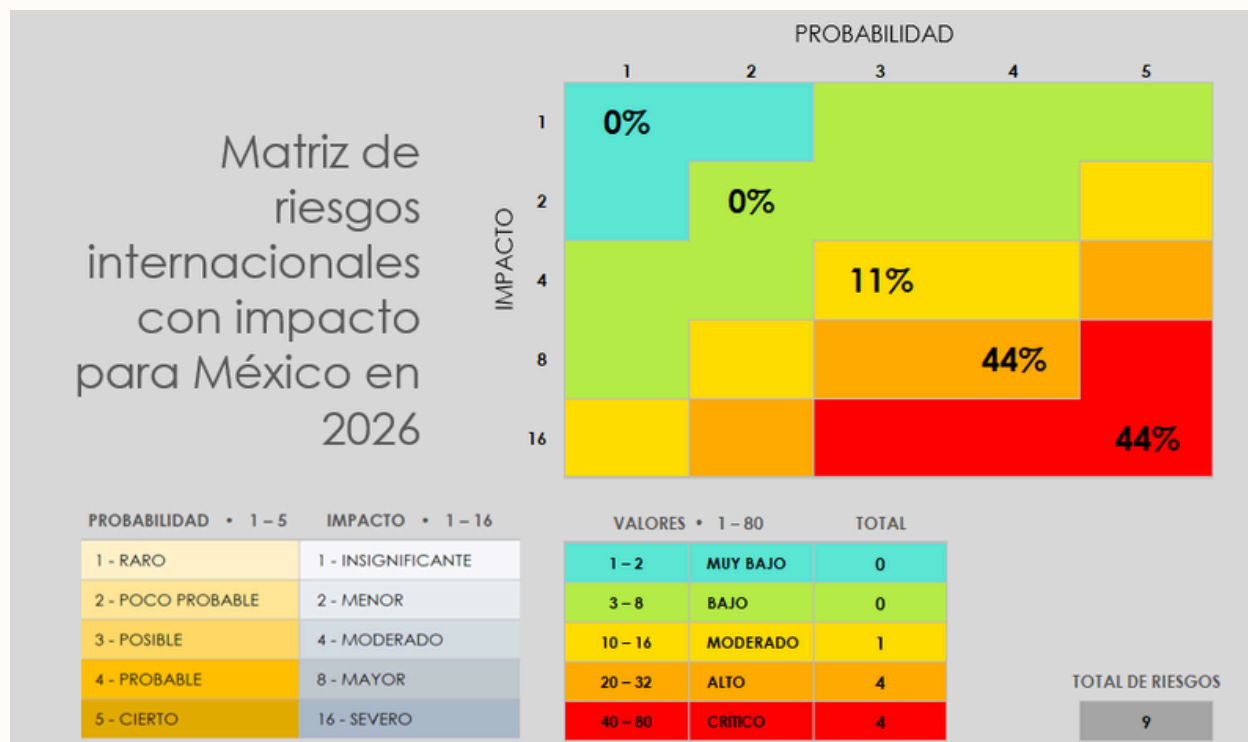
Matriz de riesgos internacionales con impacto para México en 2026

PROBABILIDAD

IMPACTO

|  | 1 | 2 | 3 | 4 | 5 |
|---|---|---|---|---|---|
| 1 | 0% |  |  |  |  |
| 2 |  | 0% |  |  |  |
| 4 |  |  | 11% |  |  |
| 8 |  |  |  | 44% |  |
| 16 |  |  |  |  | 44% |

| PROBABILIDAD • 1 – 5 | IMPACTO • 1 – 16 |
|---|---|
| 1 - RARO | 1 - INSIGNIFICANTE |
| 2 - POCO PROBABLE | 2 - MENOR |
| 3 - POSIBLE | 4 - MODERADO |
| 4 - PROBABLE | 8 - MAYOR |
| 5 - CIERTO | 16 - SEVERO |

| VALORES • 1 – 80 |  | TOTAL |
|---|---|---|
| 1 – 2 | MUY BAJO | 0 |
| 3 – 8 | BAJO | 0 |
| 10 – 16 | MODERADO | 1 |
| 20 – 32 | ALTO | 4 |
| 40 – 80 | CRÍTICO | 4 |

TOTAL DE RIESGOS
9